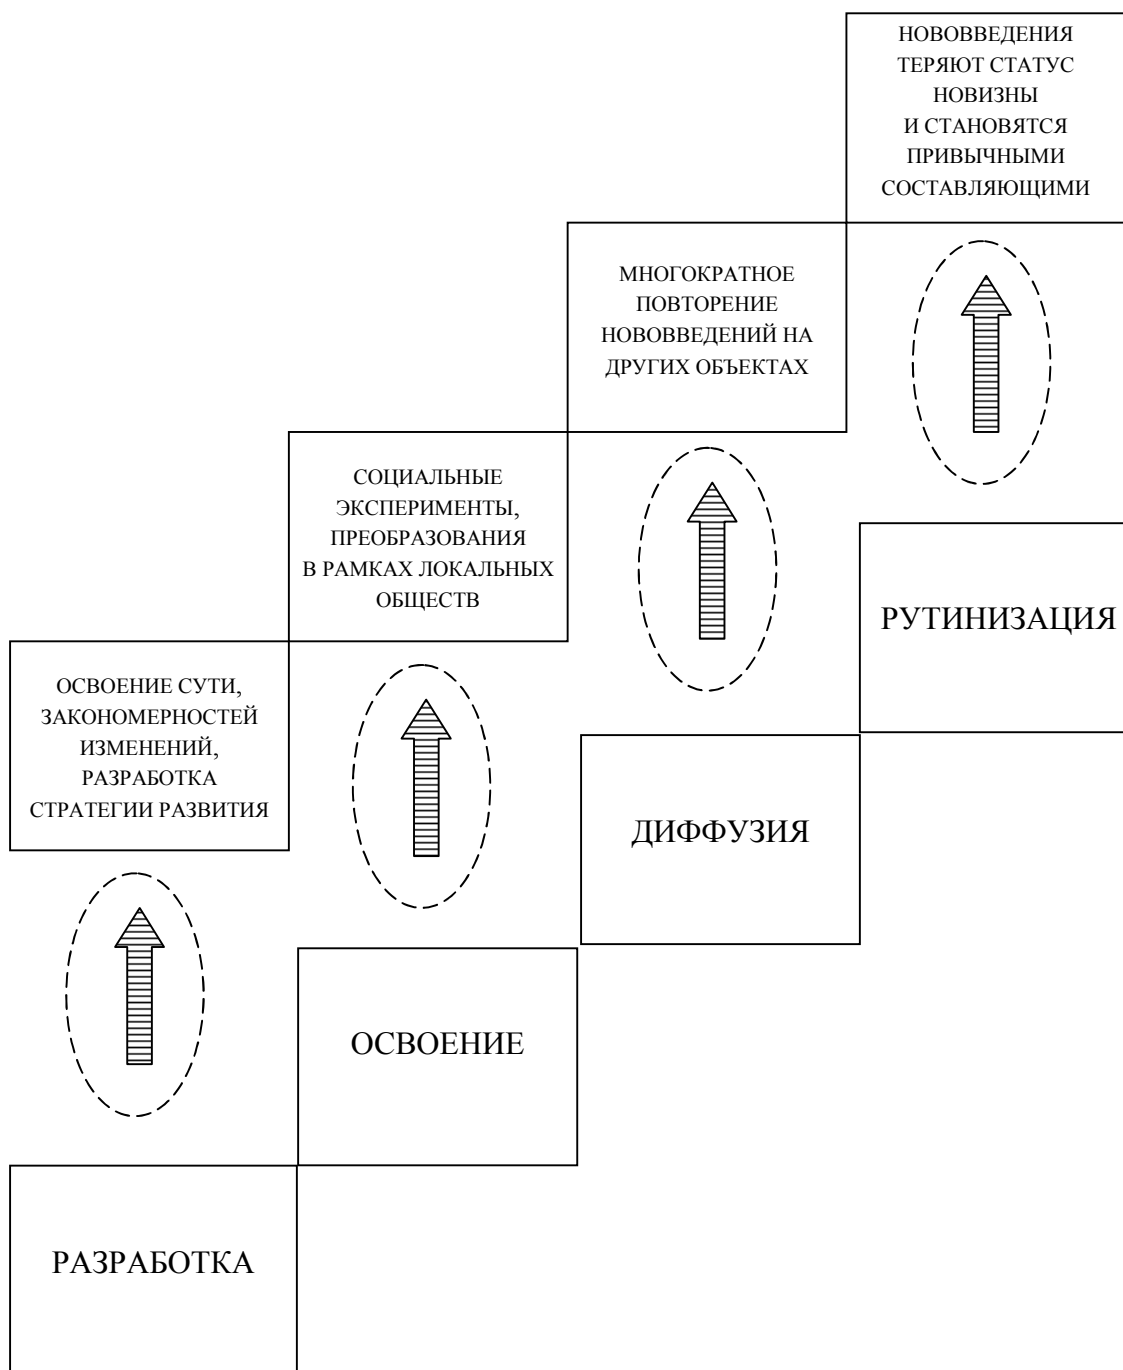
НОВОВВЕДЕНИЯ ТЕРЯЮТ СТАТУС НОВИЗНЫ И СТАНОВЯТСЯ ПРИВЫЧНЫМИ СОСТАВЛЯЮЩИМИ

МНОГОКРАТНОЕ ПОВТОРЕНИЕ НОВОВВЕДЕНИЙ НА ДРУГИХ ОБЪЕКТАХ

СОЦИАЛЬНЫЕ ЭКСПЕРИМЕНТЫ, ПРЕОБРАЗОВАНИЯ В РАМКАХ ЛОКАЛЬНЫХ ОБЩЕСТВ

РУТИНИЗАЦИЯ

ОСВОЕНИЕ СУТИ, ЗАКОНОМЕРНОСТЕЙ ИЗМЕНЕНИЙ, РАЗРАБОТКА СТРАТЕГИИ РАЗВИТИЯ

ДИФФУЗИЯ

ОСВОЕНИЕ

РАЗРАБОТКА